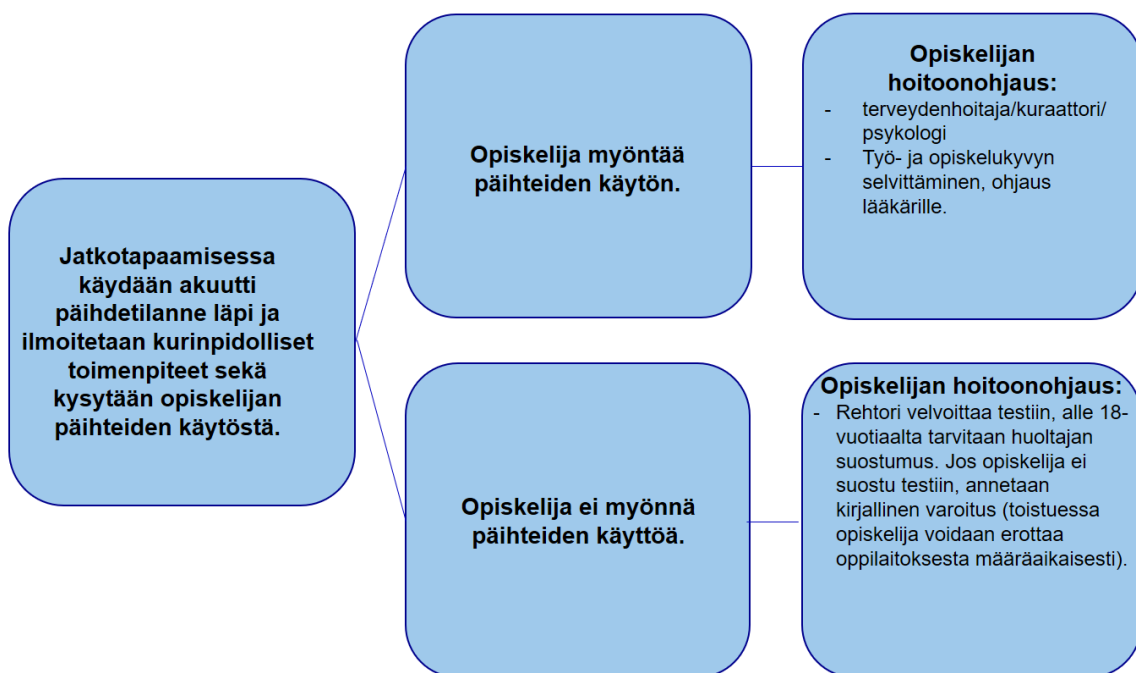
Jatkotapaamisessa käydään akuutti päihdetilanne läpi ja ilmoitetaan kurinpidolliset toimenpiteet sekä kysytään opiskelijan päihteiden käytöstä.

Opiskelija myöntää päihteiden käytön.

Opiskelijan hoitoonohjaus:
- terveydenhoitaja/kuraattori/ psykologi
- Työ- ja opiskelukyvyn selvittäminen, ohjaus lääkärille.

Opiskelija ei myönnä päihteiden käyttöä.

Opiskelijan hoitoonohjaus:
- Rehtori velvoittaa testiin, alle 18-vuotiaalta tarvitaan huoltajan suostumus. Jos opiskelija ei suostu testiin, annetaan kirjallinen varoitus (toistuessa opiskelija voidaan erottaa oppilaitoksesta määräaikaisesti).